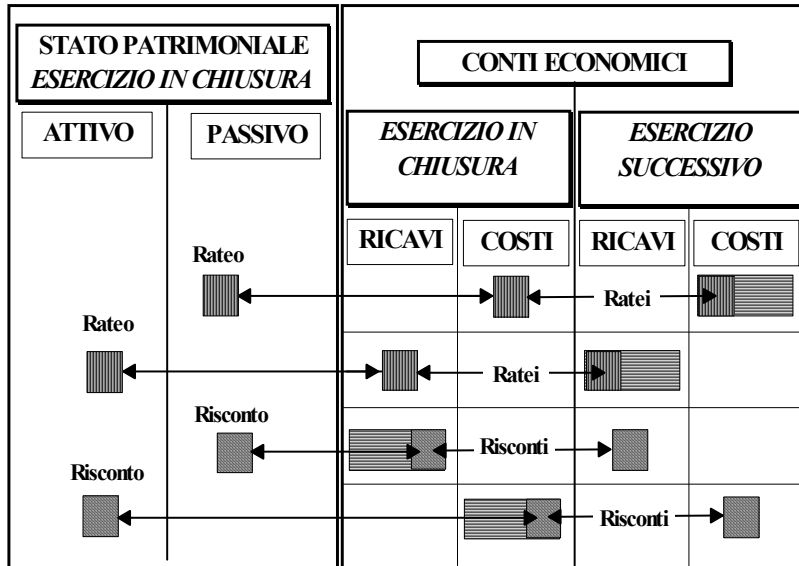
STATO PATRIMONIALE
ESERCIZIO IN CHIUSURA

CONTI ECONOMICI

ATTIVO

PASSIVO

ESERCIZIO IN CHIUSURA

ESERCIZIO SUCCESSIVO

RICAVI

COSTI

RICAVI

COSTI

Rateo

Ratei

Rateo

Ratei

Risconto

Risconti

Risconto

Risconti